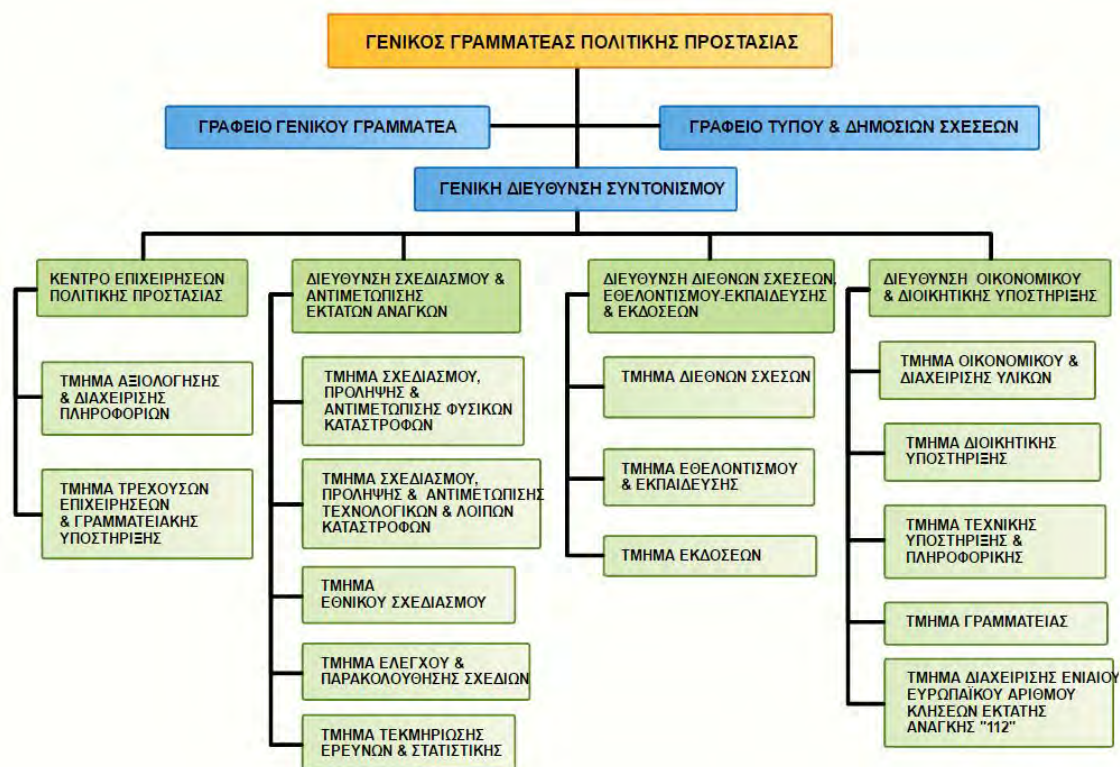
ΓΕΝΙΚΟΣ ΓΡΑΜΜΑΤΕΑΣ ΠΟΛΙΤΙΚΗΣ ΠΡΟΣΤΑΣΙΑΣ

ΓΡΑΦΕΙΟ ΓΕΝΙΚΟΥ ΓΡΑΜΜΑΤΕΑ

ΓΡΑΦΕΙΟ ΤΥΠΟΥ & ΔΗΜΟΣΙΩΝ ΣΧΕΣΕΩΝ

ΓΕΝΙΚΗ ΔΙΕΥΘΥΝΣΗ ΣΥΝΤΟΝΙΣΜΟΥ

ΚΕΝΤΡΟ ΕΠΙΧΕΙΡΗΣΕΩΝ ΠΟΛΙΤΙΚΗΣ ΠΡΟΣΤΑΣΙΑΣ

ΤΜΗΜΑ ΑΞΙΟΛΟΓΗΣΗΣ & ΔΙΑΧΕΙΡΙΣΗΣ ΠΛΗΡΟΦΟΡΙΩΝ

ΤΜΗΜΑ ΤΡΕΧΟΥΣΩΝ ΕΠΙΧΕΙΡΗΣΕΩΝ & ΓΡΑΜΜΑΤΕΙΑΚΗΣ ΥΠΟΣΤΗΡΙΞΗΣ

ΔΙΕΥΘΥΝΣΗ ΣΧΕΔΙΑΣΜΟΥ & ΑΝΤΙΜΕΤΩΠΙΣΗΣ ΕΚΤΑΤΩΝ ΑΝΑΓΚΩΝ

ΤΜΗΜΑ ΣΧΕΔΙΑΣΜΟΥ, ΠΡΟΛΗΨΗΣ & ΑΝΤΙΜΕΤΩΠΙΣΗΣ ΦΥΣΙΚΩΝ ΚΑΤΑΣΤΡΟΦΩΝ

ΤΜΗΜΑ ΣΧΕΔΙΑΣΜΟΥ, ΠΡΟΛΗΨΗΣ & ΑΝΤΙΜΕΤΩΠΙΣΗΣ ΤΕΧΝΟΛΟΓΙΚΩΝ & ΛΟΙΠΩΝ ΚΑΤΑΣΤΡΟΦΩΝ

ΤΜΗΜΑ ΕΘΝΙΚΟΥ ΣΧΕΔΙΑΣΜΟΥ

ΤΜΗΜΑ ΕΛΕΓΧΟΥ & ΠΑΡΑΚΟΛΟΥΘΗΣΗΣ ΣΧΕΔΙΩΝ

ΤΜΗΜΑ ΤΕΚΜΗΡΙΩΣΗΣ ΕΡΕΥΝΩΝ & ΣΤΑΤΙΣΤΙΚΗΣ

ΔΙΕΥΘΥΝΣΗ ΔΙΕΘΝΩΝ ΣΧΕΣΕΩΝ, ΕΘΕΛΟΝΤΙΣΜΟΥ-ΕΚΠΑΙΔΕΥΣΗΣ & ΕΚΔΟΣΕΩΝ

ΤΜΗΜΑ ΔΙΕΘΝΩΝ ΣΧΕΣΩΝ

ΤΜΗΜΑ ΕΘΕΛΟΝΤΙΣΜΟΥ & ΕΚΠΑΙΔΕΥΣΗΣ

ΤΜΗΜΑ ΕΚΔΟΣΕΩΝ

ΔΙΕΥΘΥΝΣΗ ΟΙΚΟΝΟΜΙΚΟΥ & ΔΙΟΙΚΗΤΙΚΗΣ ΥΠΟΣΤΗΡΙΞΗΣ

ΤΜΗΜΑ ΟΙΚΟΝΟΜΙΚΟΥ & ΔΙΑΧΕΙΡΙΣΗΣ ΥΛΙΚΩΝ

ΤΜΗΜΑ ΔΙΟΙΚΗΤΙΚΗΣ ΥΠΟΣΤΗΡΙΞΗΣ

ΤΜΗΜΑ ΤΕΧΝΙΚΗΣ ΥΠΟΣΤΗΡΙΞΗΣ & ΠΛΗΡΟΦΟΡΙΚΗΣ

ΤΜΗΜΑ ΓΡΑΜΜΑΤΕΙΑΣ

ΤΜΗΜΑ ΔΙΑΧΕΙΡΙΣΗΣ ΕΝΙΑΙΟΥ ΕΥΡΩΠΑΪΚΟΥ ΑΡΙΘΜΟΥ ΚΛΗΣΕΩΝ ΕΚΤΑΤΗΣ ΑΝΑΓΚΗΣ "112"